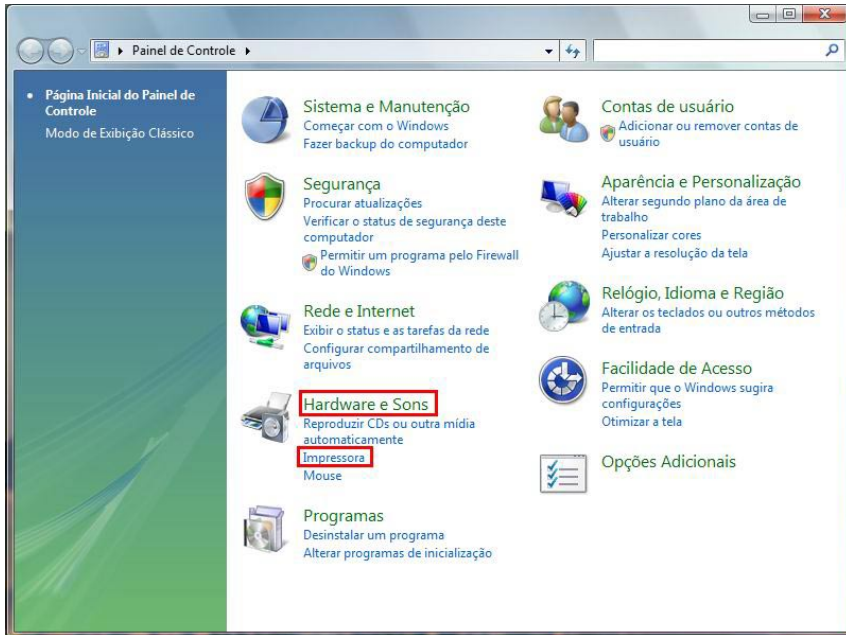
Painel de Controle

Página Inicial do Painel de Controle
Modo de Exibição Clássico

Sistema e Manutenção
Começar com o Windows
Fazer backup do computador

Segurança
Procurar atualizações
Verificar o status de segurança deste computador
Permitir um programa pelo Firewall do Windows

Rede e Internet
Exibir o status e as tarefas da rede
Configurar compartilhamento de arquivos

Hardware e Sons
Reproduzir CDs ou outra mídia automaticamente
Impressora
Mouse

Programas
Desinstalar um programa
Alterar programas de inicialização

Contas de usuário
Adicionar ou remover contas de usuário

Aparência e Personalização
Alterar segundo plano da área de trabalho
Personalizar cores
Ajustar a resolução da tela

Relógio, Idioma e Região
Alterar os teclados ou outros métodos de entrada

Facilidade de Acesso
Permitir que o Windows sugira configurações
Otimizar a tela

Opções Adicionais